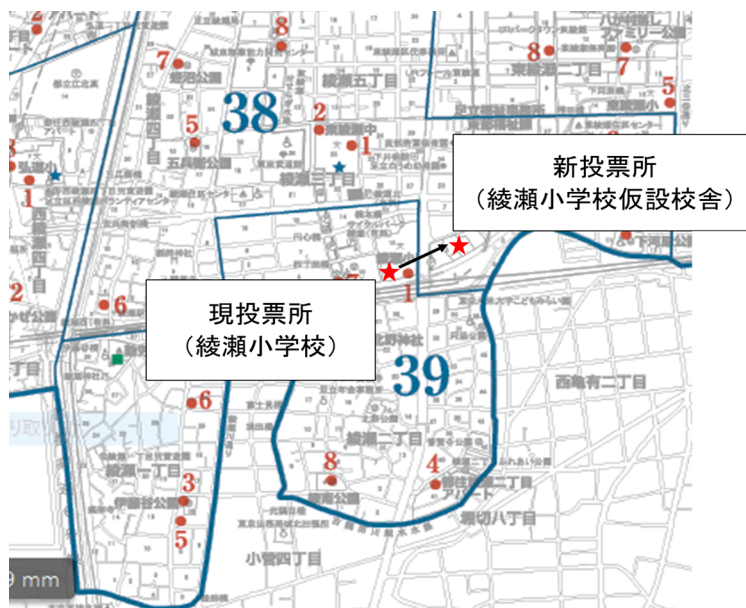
新投票所
（綾瀬小学校仮設校舎）

現投票所
（綾瀬小学校）

38

39

綾瀬五丁目

綾瀬三丁目

綾瀬四丁目

綾瀬二丁目

綾瀬一丁目

西亀有二丁目

東綾瀬二丁目

小菅四丁目

堀切八丁目

五兵衛公園

伊藤谷公園

8
7
2
5
1
6
6
3
5
8
4
1
8
7
5
2
1
2
9 mm